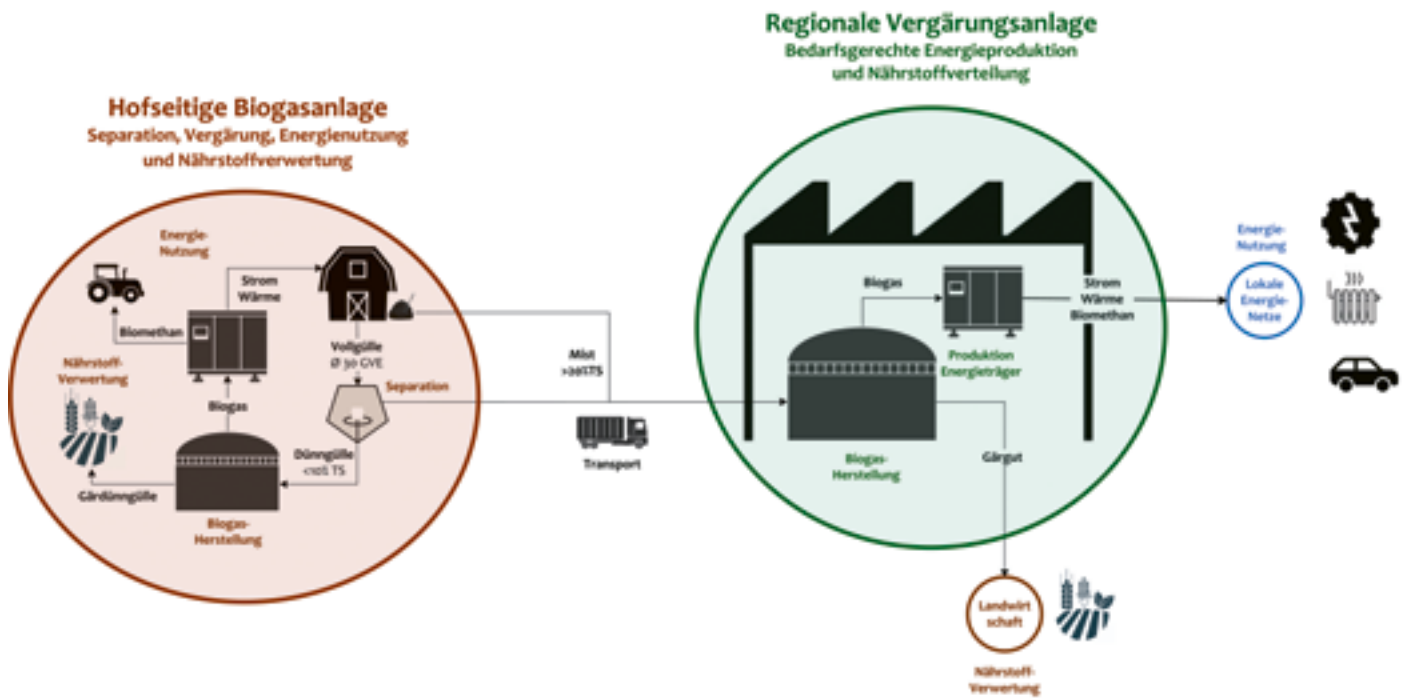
Regionale Vergärungsanlage
Bedarfsgerechte Energieproduktion und Nährstoffverteilung

Hofseitige Biogasanlage
Separation, Vergärung, Energienutzung und Nährstoffverwertung

Energie-Nutzung

Strom
Wärme

Biomethan

Nährstoff-Verwertung

Vollgülle
Ø 30 GVE

Separation

Biogas

Dünngülle
<10% TS

Gärdünngülle

Biogas-Herstellung

Mist
>20% TS

Transport

Biogas

Strom
Wärme
Biomethan

Produktion
Energieträger

Biogas-Herstellung

Gärgut

Energie-Nutzung

Lokale Energie-Netze

Landwirt schaft

Nährstoff-Verwertung